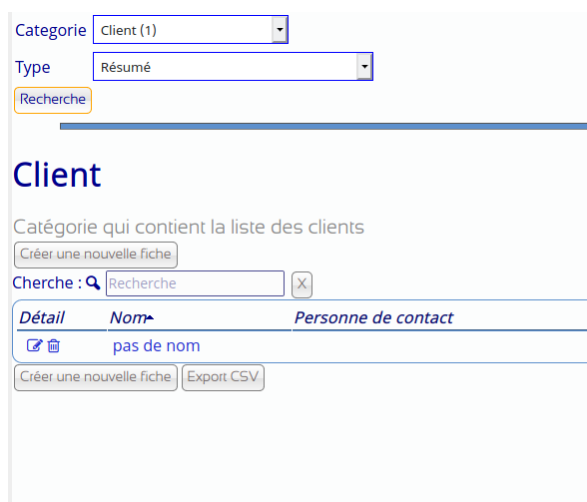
Categorie Client (1)

Type Résumé

Recherche

Client

Catégorie qui contient la liste des clients

Créer une nouvelle fiche

Cherche : Recherche X

| Détail | Nom | Personne de contact |
|---|---|---|
| | pas de nom | |

Créer une nouvelle fiche Export CSV